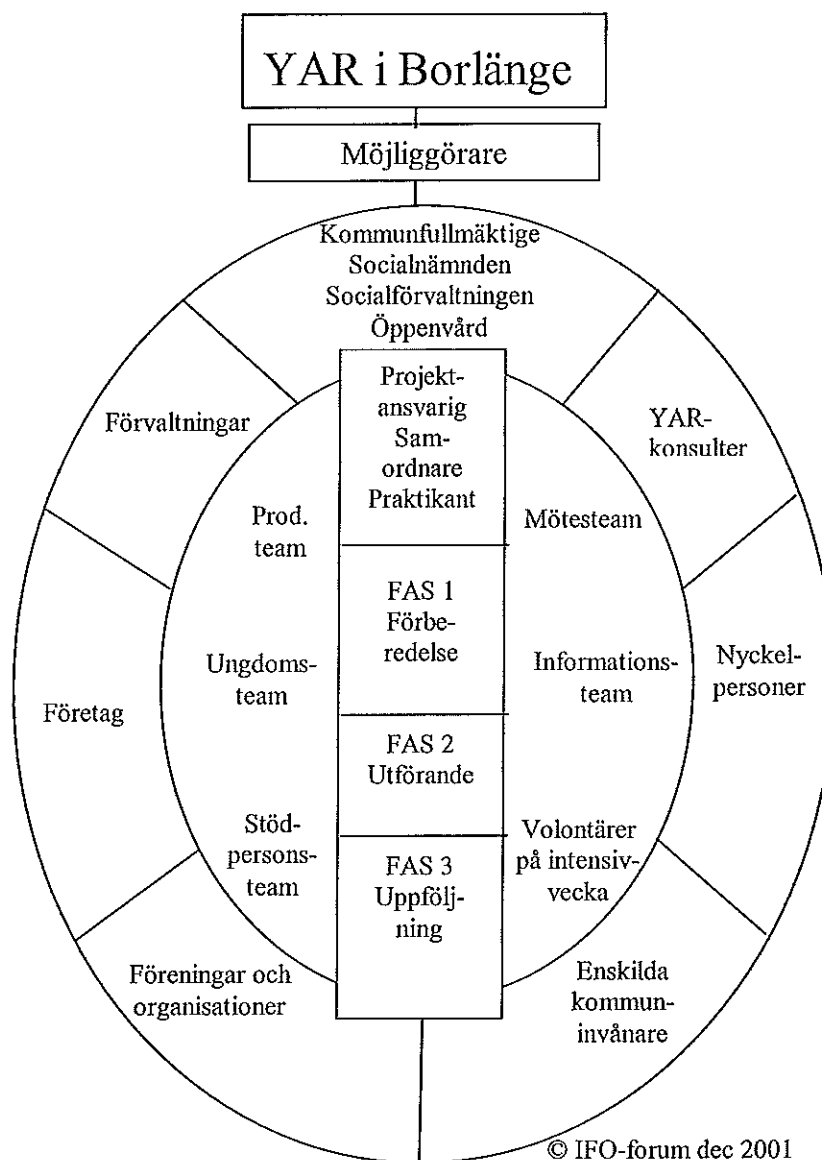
YAR i Borlänge

Möjliggörare

Kommunfullmäktige
Socialnämnden
Socialförvaltningen
Öppenvård

Förvaltningar

YAR-konsulter

Projektansvarig
Samordnare
Praktikant

Prod. team

Mötesteam

FAS 1
Förberedelse

Ungdomsteam

Informationsteam

Nyckelpersoner

Företag

FAS 2
Utförande

Stödpersonsteam

Volontärer på intensivvecka

FAS 3
Uppföljning

Föreningar och organisationer

Enskilda kommuninvånare

© IFO-forum dec 2001